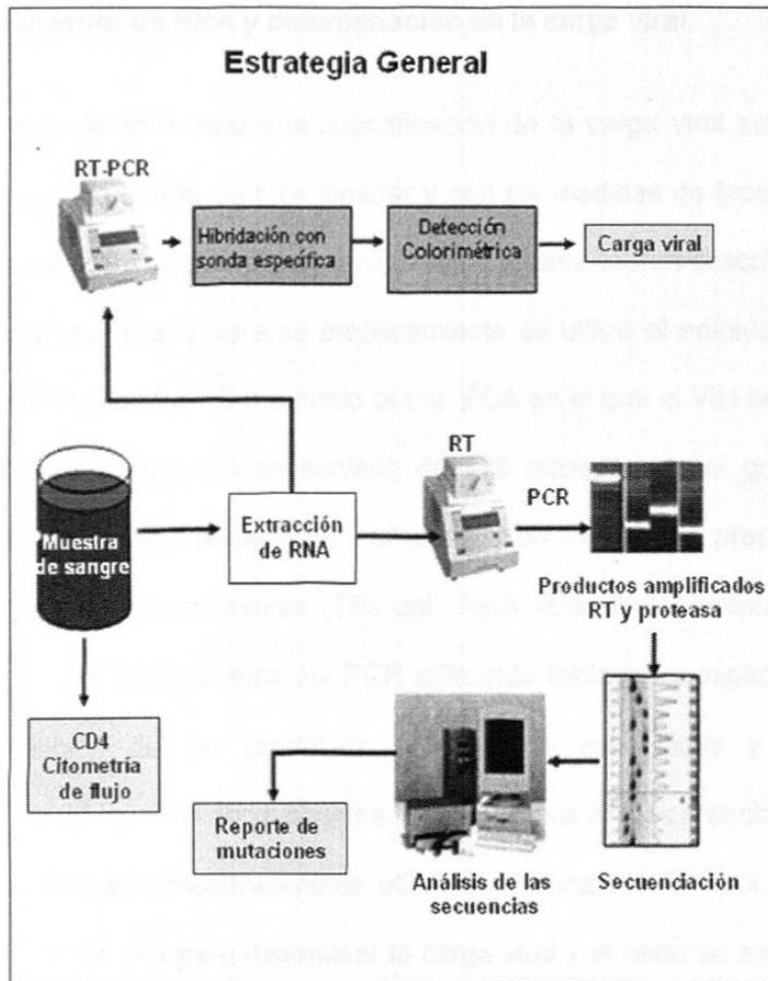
Estrategia General

RT-PCR

Hibridación con sonda específica

Detección Colorimétrica

Carga viral

Muestra de sangre

Extracción de RNA

RT

PCR

Productos amplificados RT y proteasa

CD4 Citometría de flujo

Reporte de mutaciones

Análisis de las secuencias

Secuenciación